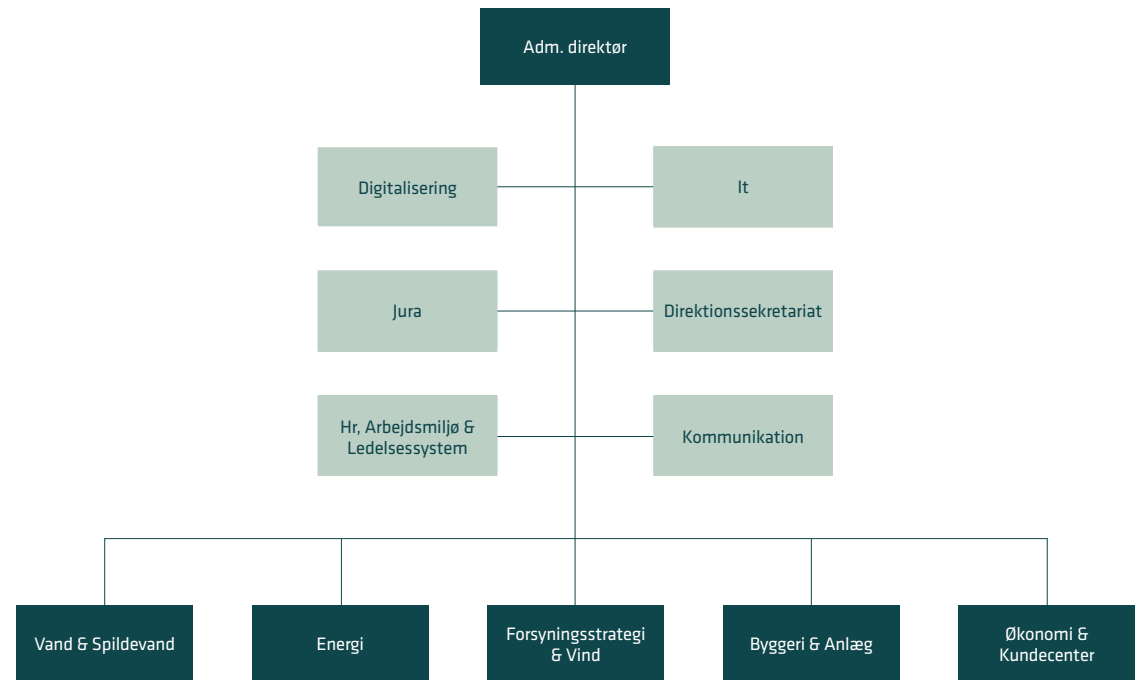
Adm. direktør

Digitalisering

It

Jura

Direktionssekretariat

Hr, Arbejdsmiljø & Ledelsessystem

Kommunikation

Vand & Spildevand

Energi

Forsyningsstrategi & Vind

Byggeri & Anlæg

Økonomi & Kundecenter